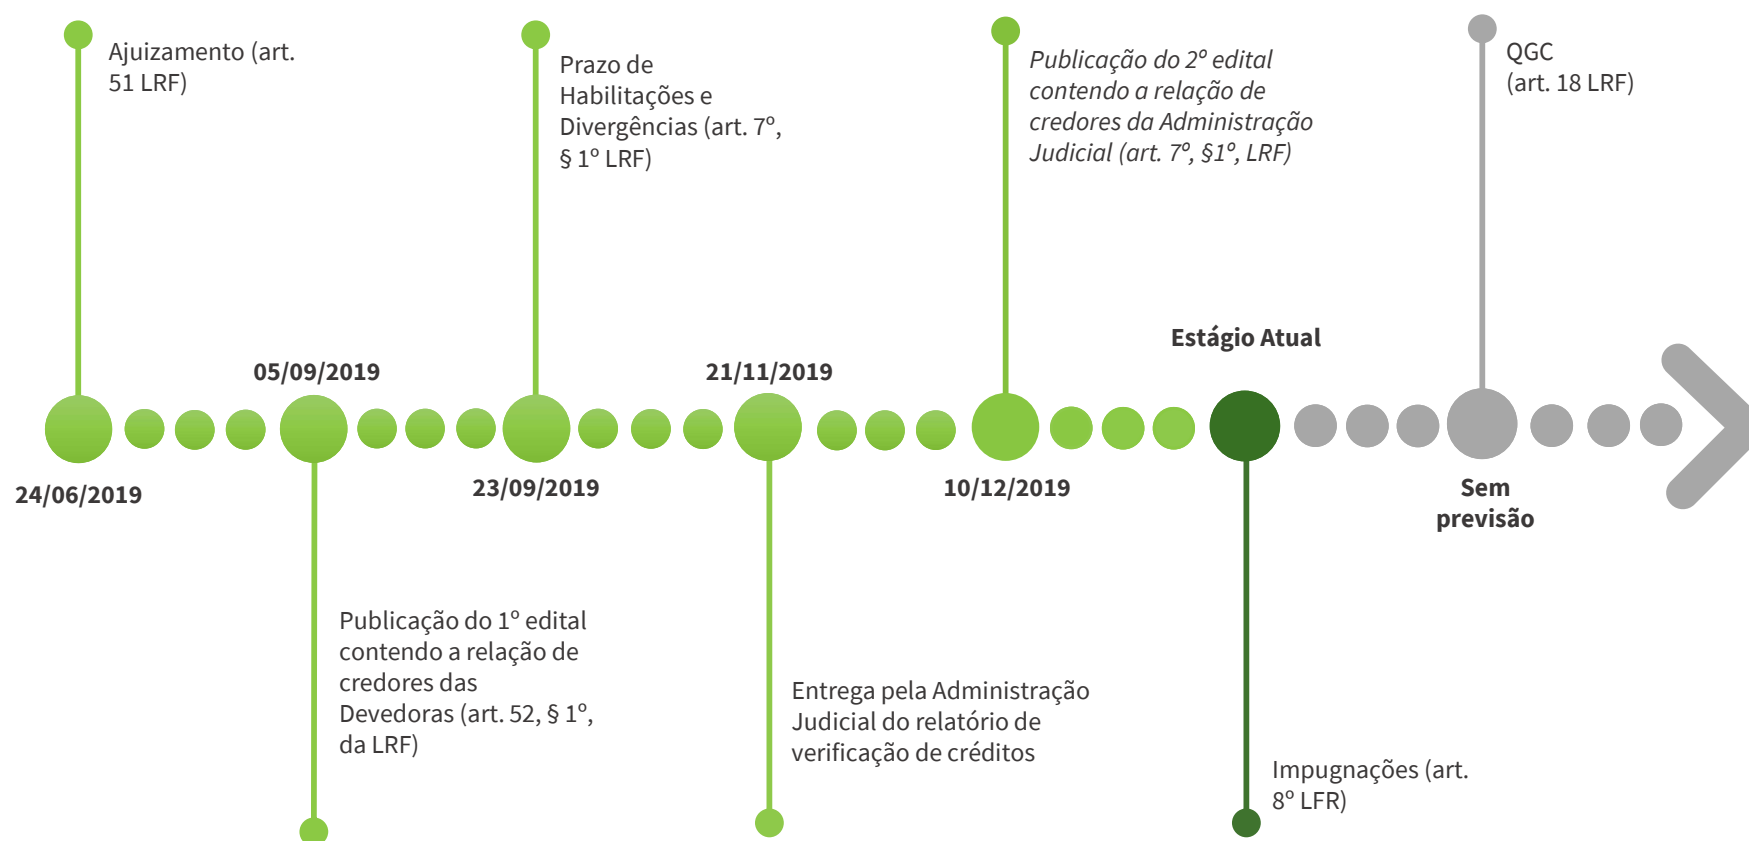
Ajuizamento (art. 51 LRF)

Prazo de Habilitações e Divergências (art. 7º, § 1º LRF)

Publicação do 2º edital contendo a relação de credores da Administração Judicial (art. 7º, §1º, LRF)

QGC (art. 18 LRF)

Estágio Atual

05/09/2019

21/11/2019

24/06/2019

23/09/2019

10/12/2019

Sem previsão

Publicação do 1º edital contendo a relação de credores das Devedoras (art. 52, § 1º, da LRF)

Entrega pela Administração Judicial do relatório de verificação de créditos

Impugnações (art. 8º LFR)